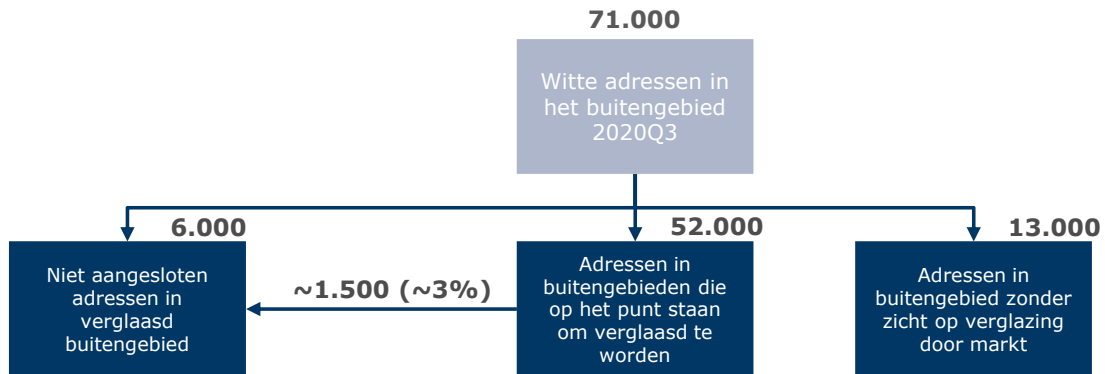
71.000

Witte adressen in het buitengebied 2020Q3

6.000

Niet aangesloten adressen in verglaasd buitengebied

~1.500 (~3%)

52.000

Adressen in buitengebieden die op het punt staan om verglaasd te worden

13.000

Adressen in buitengebied zonder zicht op verglazing door markt